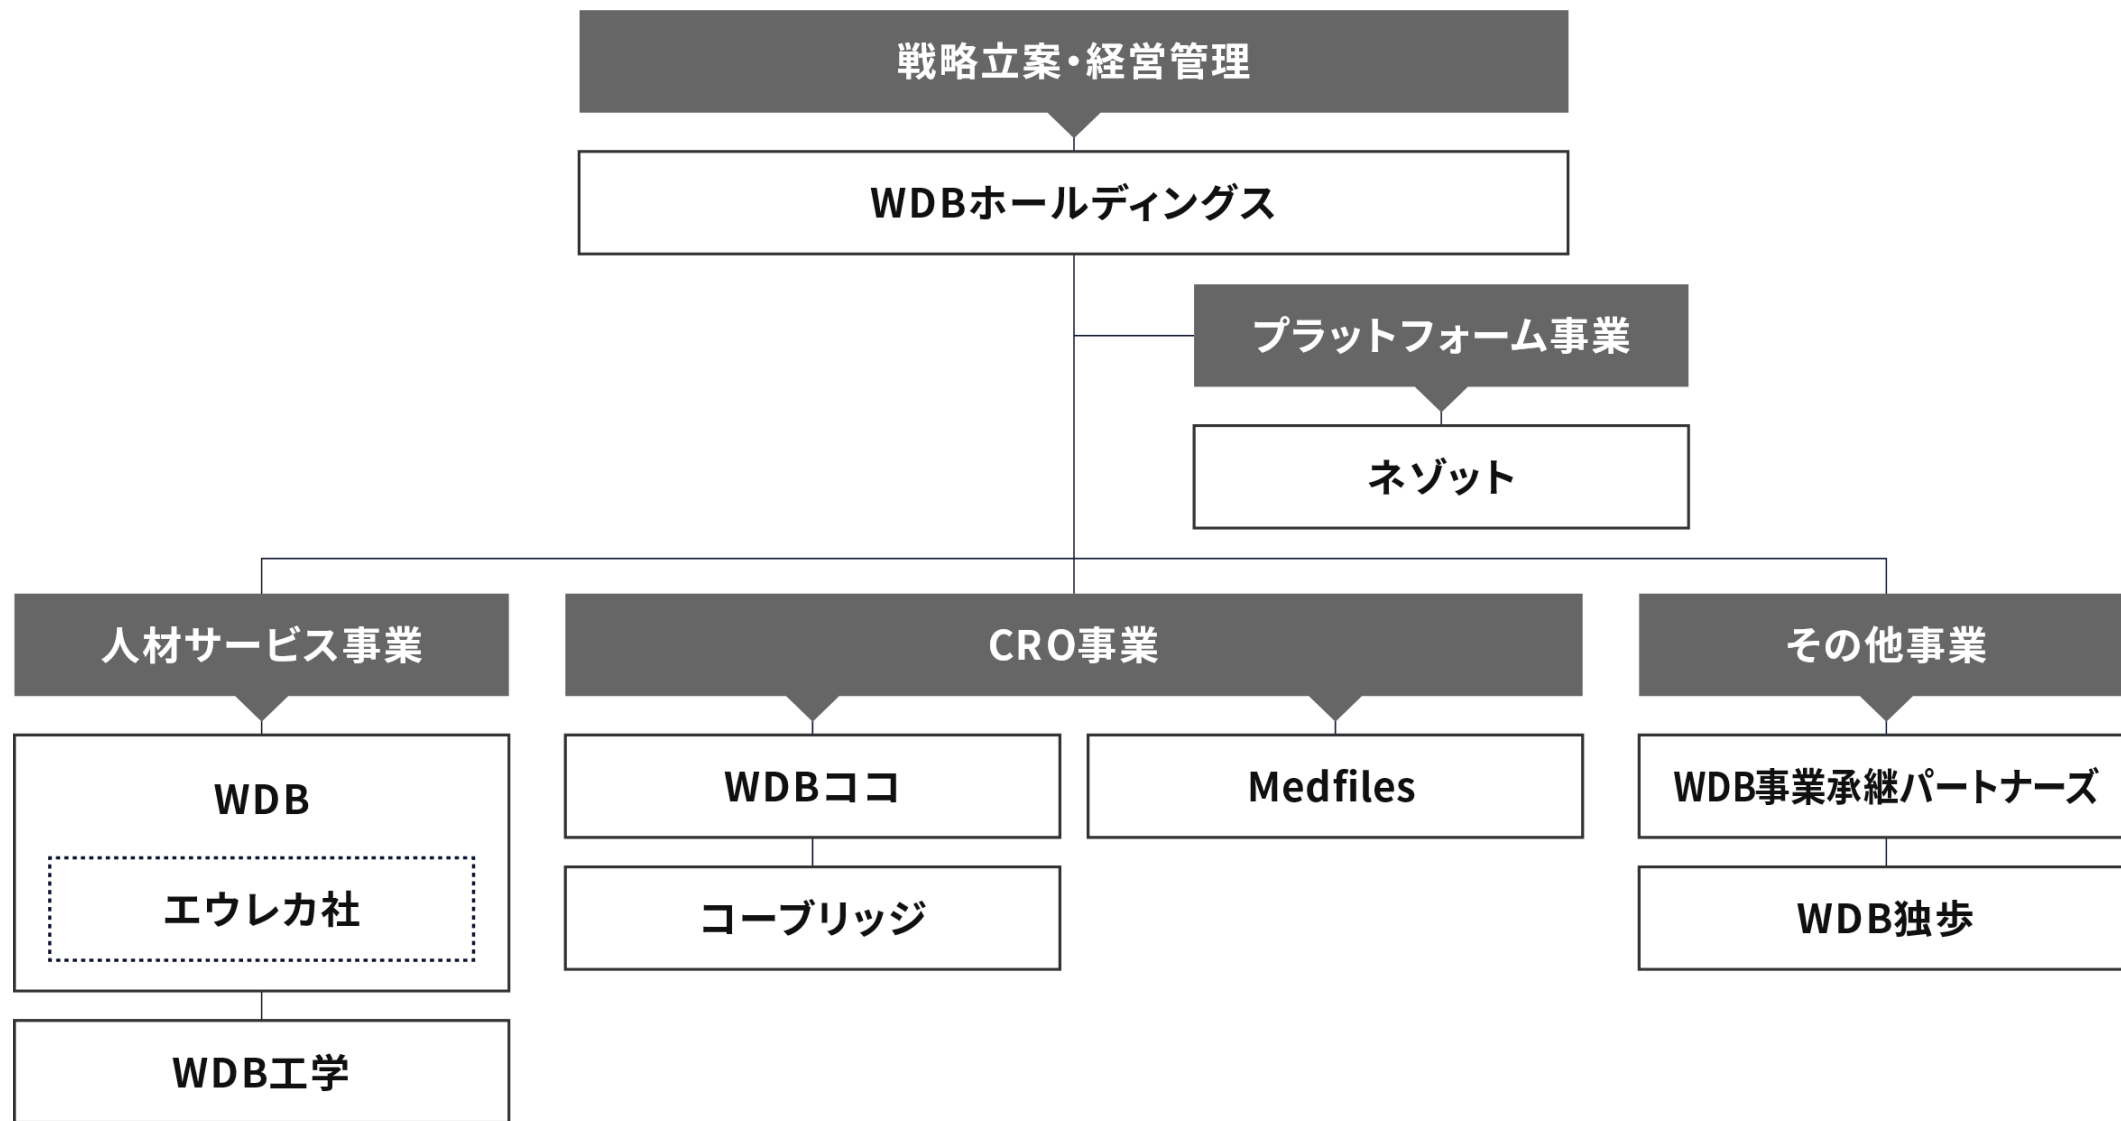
戦略立案・経営管理

WDBホールディングス

プラットフォーム事業

ネゾット

人材サービス事業

WDB

エウレカ社

WDB工学

CRO事業

WDBココ

コーブリッジ

Medfiles

その他事業

WDB事業承継パートナーズ

WDB独歩